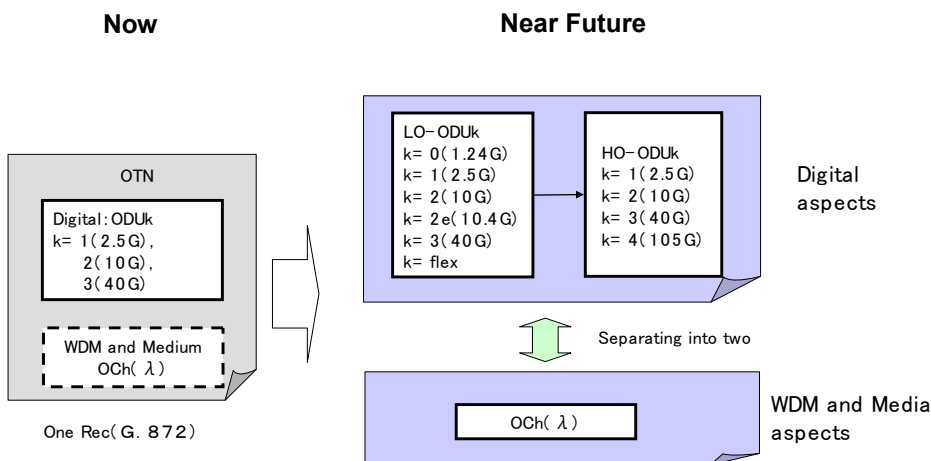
Now

Near Future

OTN

Digital: ODUk
k= 1(2.5G),
2(10G),
3(40G)

WDM and Medium
OCh( $\lambda$ )

One Rec(G. 872)

LO-ODUk
k= 0(1.24G)
k= 1(2.5G)
k= 2(10G)
k= 2e(10.4G)
k= 3(40G)
k= flex

HO-ODUk
k= 1(2.5G)
k= 2(10G)
k= 3(40G)
k= 4(105G)

Digital aspects

Separating into two

OCh( $\lambda$ )

WDM and Media aspects